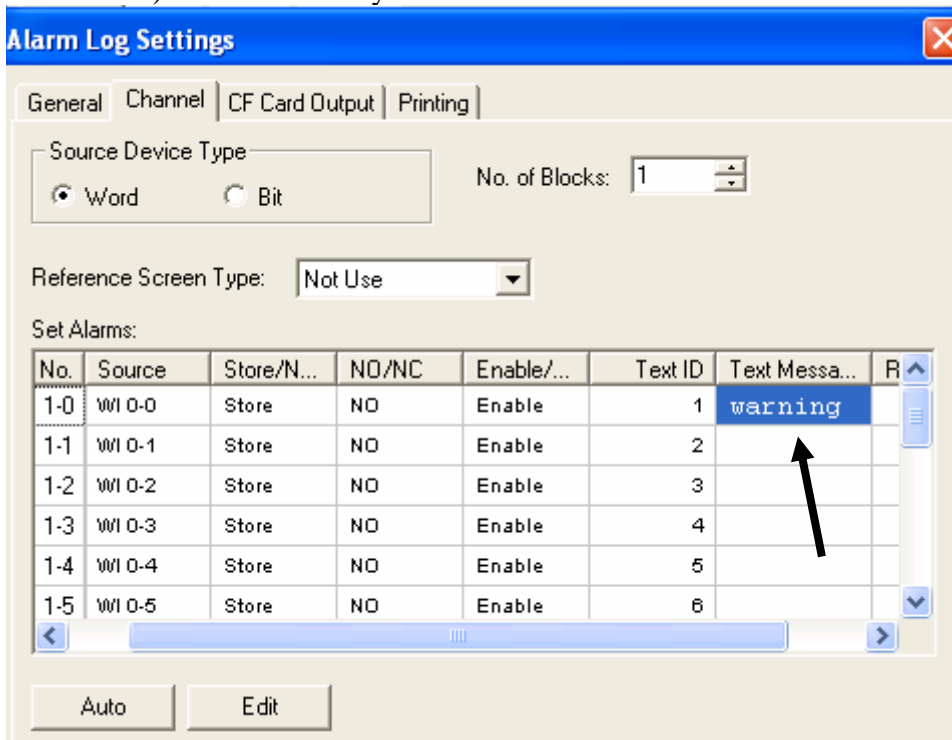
Alarm Log Settings

General | Channel | CF Card Output | Printing

Source Device Type
Word Bit

No. of Blocks: 1

Reference Screen Type: Not Use

Set Alarms:

| No. | Source | Store/N... | NO/NC | Enable/... | Text ID | Text Messa... | R |
|---|---|---|---|---|---|---|---|
| 1-0 | WI 0-0 | Store | NO | Enable | 1 | warning | |
| 1-1 | WI 0-1 | Store | NO | Enable | 2 | | |
| 1-2 | WI 0-2 | Store | NO | Enable | 3 | | |
| 1-3 | WI 0-3 | Store | NO | Enable | 4 | | |
| 1-4 | WI 0-4 | Store | NO | Enable | 5 | | |
| 1-5 | WI 0-5 | Store | NO | Enable | 6 | | |

Auto Edit